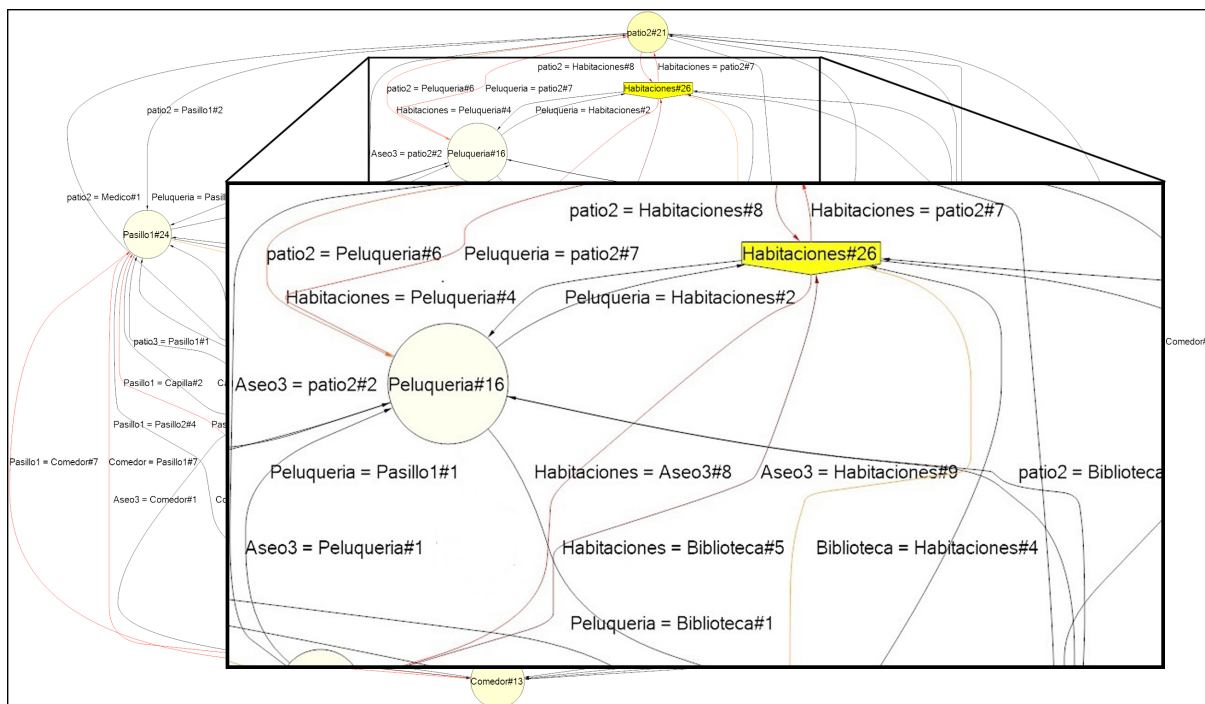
patio2#21

patio2 = Habitaciones#8
Habitaciones = patio2#7
patio2 = Peluqueria#6
Peluqueria = patio2#7
Habitaciones#26
Habitaciones = Peluqueria#4
Peluqueria = Habitaciones#2
Aseo3 = patio2#2
Peluqueria#16

patio2 = Pasillo1#2
patio2 = Medico#1
Peluqueria = Pasil
Pasillo1#24
patio3 = Pasillo1#1
Pasillo1 = Capilla#2
Pasillo1 = Pasillo2#4
Pasillo1 = Comedor#7
Comedor = Pasillo1#7
Aseo3 = Comedor#1
Comedor#13
Comedor#

patio2 = Habitaciones#8
Habitaciones = patio2#7
patio2 = Peluqueria#6
Peluqueria = patio2#7
Habitaciones#26
Habitaciones = Peluqueria#4
Peluqueria = Habitaciones#2
Aseo3 = patio2#2
Peluqueria#16
Peluqueria = Pasillo1#1
Habitaciones = Aseo3#8
Aseo3 = Habitaciones#9
patio2 = Biblioteca
Aseo3 = Peluqueria#1
Habitaciones = Biblioteca#5
Biblioteca = Habitaciones#4
Peluqueria = Biblioteca#1